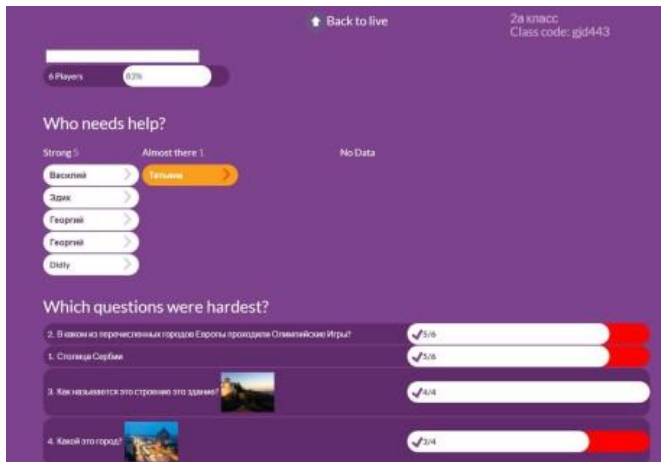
Back to live

2a класс
Class code: gjd443

6 Players 83%

Who needs help?

Strong 5

Almost there 1

No Data

Василий

Эдик

Георгий

Георгий

Didly

Татьяна

Which questions were hardest?

2. В каком из перечисленных городов Европы проходили Олимпийские Игры?

5/6

1. Столица Сербии

5/6

3. Как называется это строение это здание?

4/4

4. Какой это город?

3/4